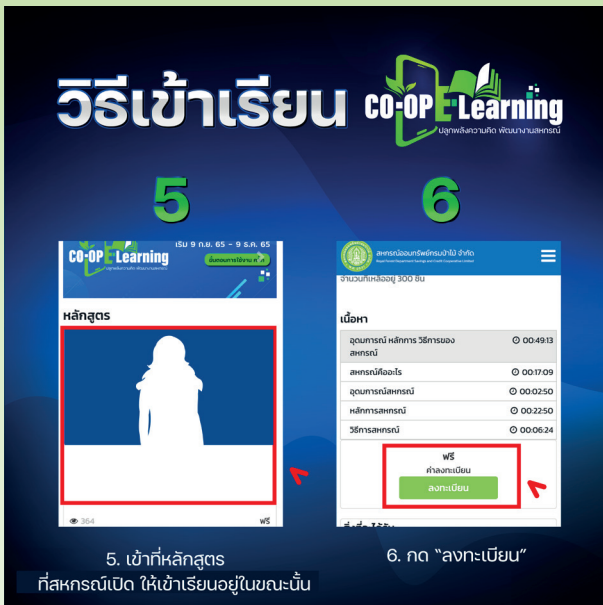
วิธีเข้าเรียน CO-OP E-Learning
ปลุกพลังความคิด พัฒนางานสหกรณ์

5

6

CO-OP E-Learning
ปลุกพลังความคิด พัฒนางานสหกรณ์
เริ่ม 9 ก.ย. 65 – 9 ธ.ค. 65
ขั้นตอนการใช้งาน คลิก

หลักสูตร

364
ฟรี

สหกรณ์ออมทรัพย์กรมป่าไม้ จำกัด
Royal Forest Department Savings and Credit Cooperative Limited

จำนวนที่เหลืออยู่ 300 ชิ้น

เนื้อหา

| | |
|---|---|
| อุดมการณ์ หลักการ วิธีการของสหกรณ์ | 00:49:13 |
| สหกรณ์คืออะไร | 00:17:09 |
| อุดมการณ์สหกรณ์ | 00:02:50 |
| หลักการสหกรณ์ | 00:22:50 |
| วิธีการสหกรณ์ | 00:06:24 |

ฟรี
ค่าลงทะเบียน
ลงทะเบียน

5. เข้าที่หลักสูตร
ที่สหกรณ์เปิด ให้เข้าเรียนอยู่ในขณะนั้น

6. กด "ลงทะเบียน"